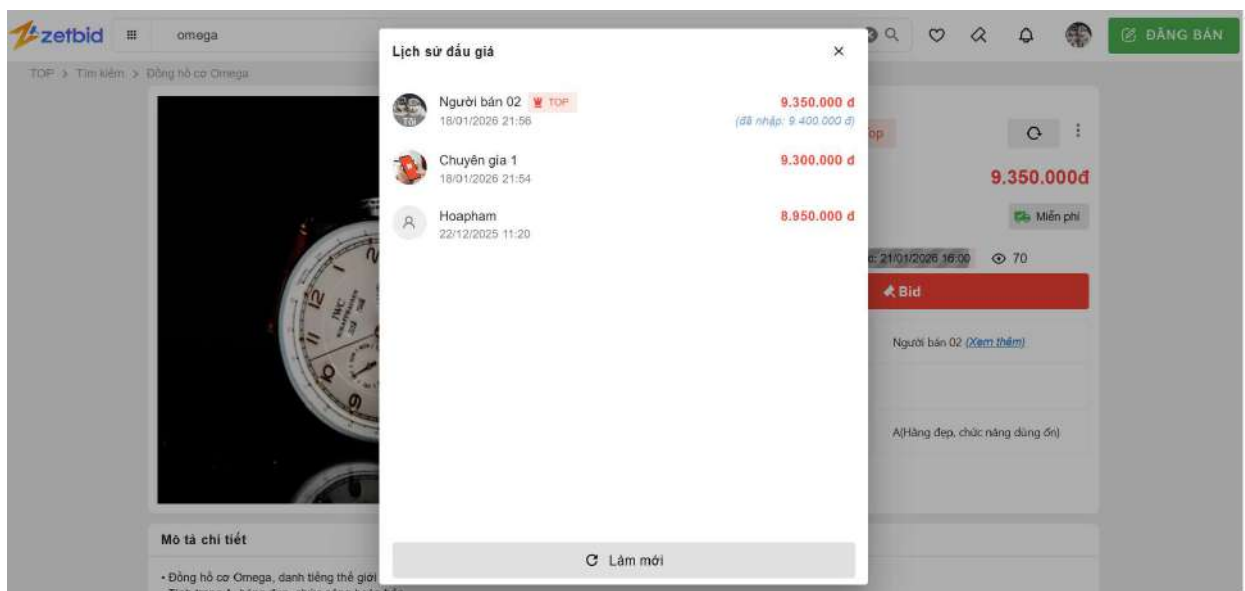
zetbid

omega

ĐĂNG BÁN

TOP > Tìm kiếm > Đồng hồ cơ Omega

Lịch sử đấu giá

×

Người bán 02 TOP
18/01/2026 21:56
9.350.000 đ
(đã nhập: 9.400.000 đ)

Chuyên gia 1
18/01/2026 21:54
9.300.000 đ

Hoapham
22/12/2025 11:20
8.950.000 đ

Làm mới

op

9.350.000đ

Miễn phí

: 21/01/2026 16:00 70

Bid

Người bán 02 (Xem thêm)

A(Hàng đẹp, chức năng dùng ổn)

Mô tả chi tiết

• Đồng hồ cơ Omega, danh tiếng thế giới